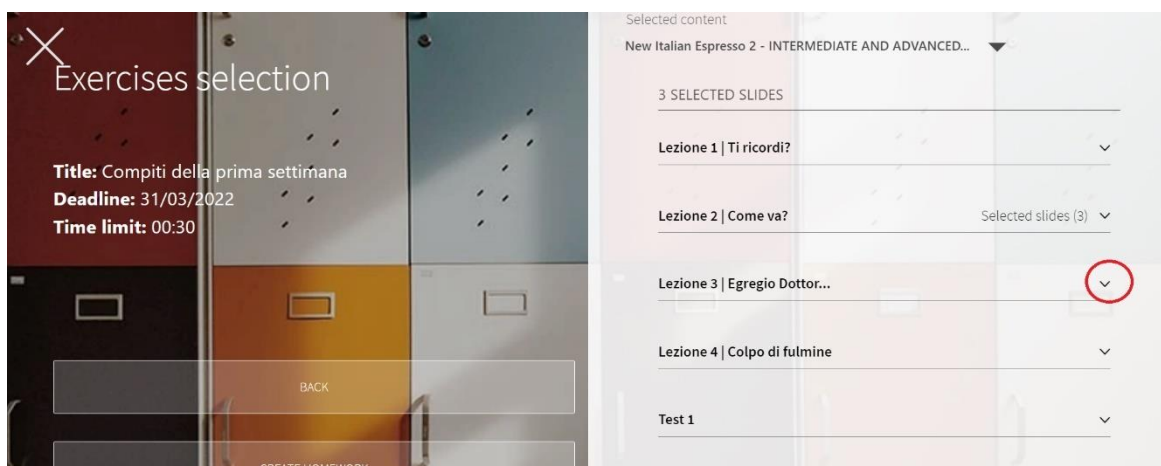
Exercises selection

**Title:** Compiti della prima settimana
**Deadline:** 31/03/2022
**Time limit:** 00:30

BACK

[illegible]

Selected content
New Italian Espresso 2 - INTERMEDIATE AND ADVANCED...

3 SELECTED SLIDES

Lezione 1 | Ti ricordi?

Lezione 2 | Come va? Selected slides (3)

Lezione 3 | Egregio Dottor...

Lezione 4 | Colpo di fulmine

Test 1